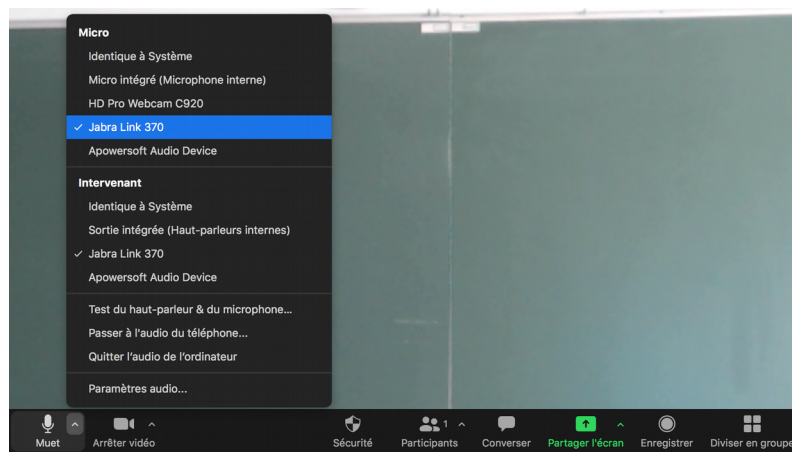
Micro
Identique à Système
Micro intégré (Microphone interne)
HD Pro Webcam C920
✓ Jabra Link 370
Apowersoft Audio Device

Intervenant
Identique à Système
Sortie intégrée (Haut-parleurs internes)
✓ Jabra Link 370
Apowersoft Audio Device

Test du haut-parleur & du microphone...
Passer à l'audio du téléphone...
Quitter l'audio de l'ordinateur

Paramètres audio...

Muet
Arrêter vidéo
Sécurité
1
Participants
Converser
Partager l'écran
Enregistrer
Diviser en groupe